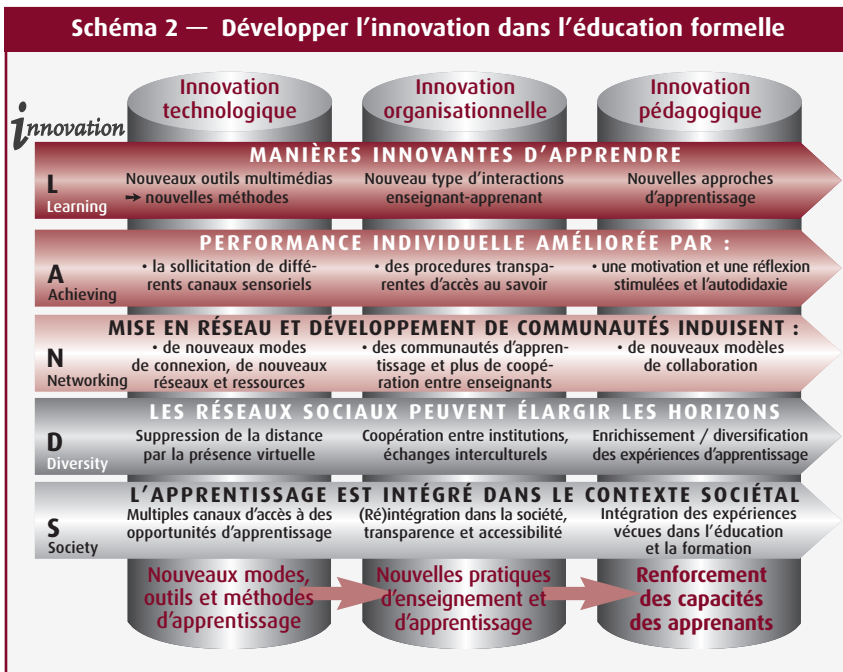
Schéma 2 — Développer l'innovation dans l'éducation formelle

Innovation technologique

Innovation organisationnelle

Innovation pédagogique

innovation

L
Learning

MANIÈRES INNOVANTES D'APPRENDRE

Nouveaux outils multimédias ➔ nouvelles méthodes

Nouveau type d'interactions enseignant-apprenant

Nouvelles approches d'apprentissage

A
Achieving

PERFORMANCE INDIVIDUELLE AMÉLIORÉE PAR :

• la sollicitation de différents canaux sensoriels

• des procedures transparentes d'accès au savoir

• une motivation et une réflexion stimulées et l'autodidaxie

N
Networking

MISE EN RÉSEAU ET DÉVELOPPEMENT DE COMMUNAUTÉS INDUISENT :

• de nouveaux modes de connexion, de nouveaux réseaux et ressources

• des communautés d'apprentissage et plus de coopération entre enseignants

• de nouveaux modèles de collaboration

D
Diversity

LES RÉSEAUX SOCIAUX PEUVENT ÉLARGIR LES HORIZONS

Suppression de la distance par la présence virtuelle

Coopération entre institutions, échanges interculturels

Enrichissement / diversification des expériences d'apprentissage

S
Society

L'APPRENTISSAGE EST INTÉGRÉ DANS LE CONTEXTE SOCIÉTAL

Multiples canaux d'accès à des opportunités d'apprentissage

(Ré)intégration dans la société, transparence et accessibilité

Intégration des expériences vécues dans l'éducation et la formation

Nouveaux modes, outils et méthodes d'apprentissage

Nouvelles pratiques d'enseignement et d'apprentissage

Renforcement des capacités des apprenants